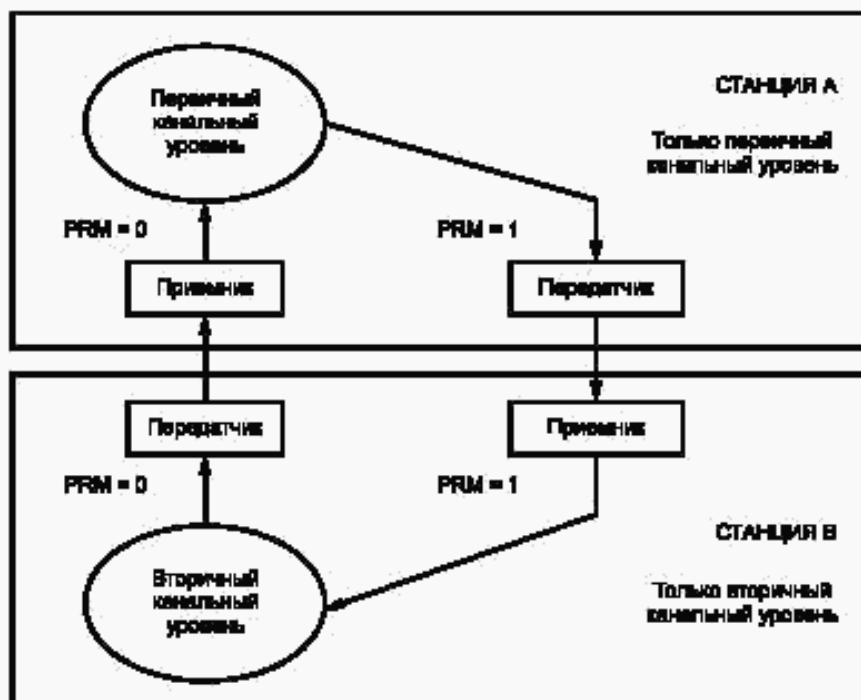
Первичный канальный уровень

СТАНЦИЯ А

Только первичный канальный уровень

PRM = 0

PRM = 1

Приемник

Передатчик

Передатчик

Приемник

PRM = 0

PRM = 1

СТАНЦИЯ В

Вторичный канальный уровень

Только вторичный канальный уровень